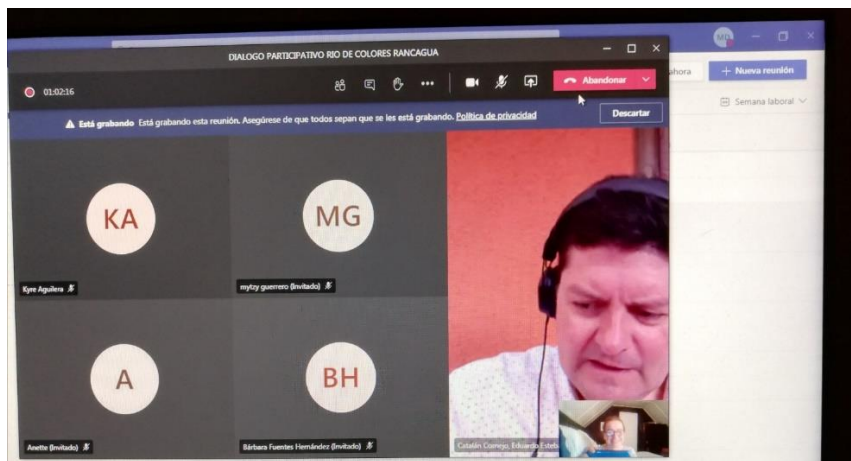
DIALOGO PARTICIPATIVO RIO DE COLORES RANCAGUA

01:02:16

Abandonar

MG

hora

+ Nueva reunión

Semana laboral

Está grabando Está grabando esta reunión. Asegúrese de que todos sepan que se les está grabando. Política de privacidad

Descartar

KA

Kyre Aguilera

MG

mytzy guerrero (Invitado)

A

Anette (Invitado)

BH

Bárbara Fuentes Hernández (Invitado)

Catalán Cornejo, Eduardo Esteb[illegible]